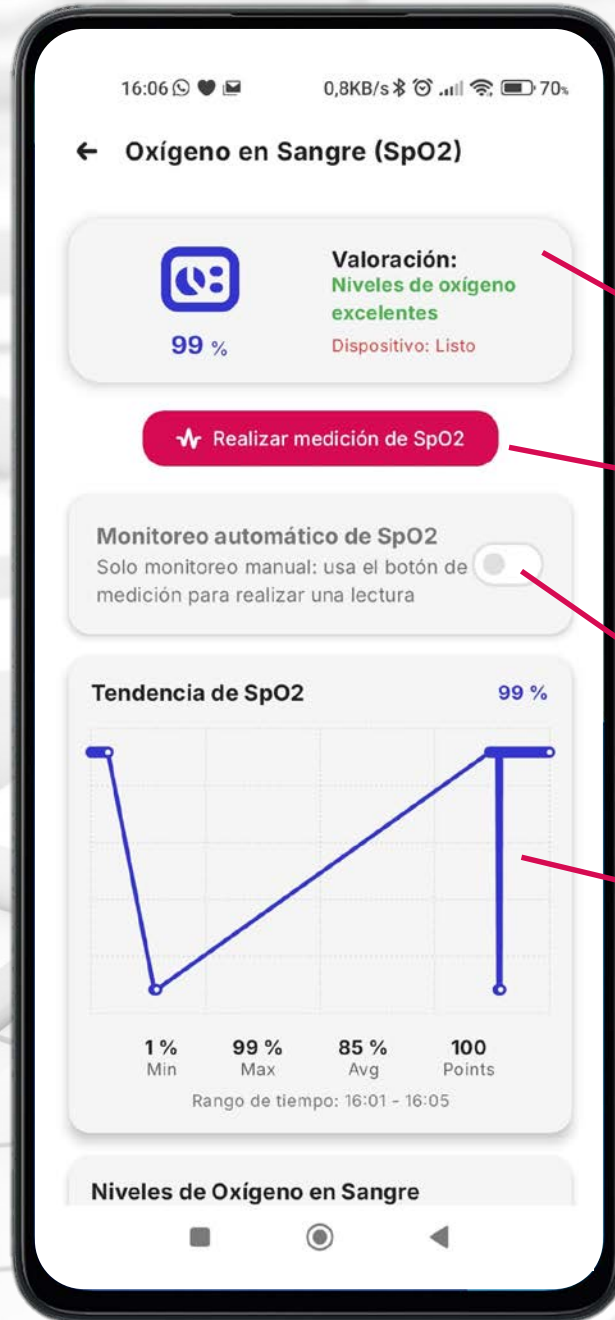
16:06 0,8KB/s 70%

← Oxígeno en Sangre (SpO2)

99 %

Valoración:
Niveles de oxígeno excelentes
Dispositivo: Listo

Realizar medición de SpO2

Monitoreo automático de SpO2
Solo monitoreo manual: usa el botón de medición para realizar una lectura

Tendencia de SpO2
99 %

| 1 % | 99 % | 85 % | 100 |
|---|---|---|---|
| Min | Max | Avg | Points |

Rango de tiempo: 16:01 - 16:05

Niveles de Oxígeno en Sangre